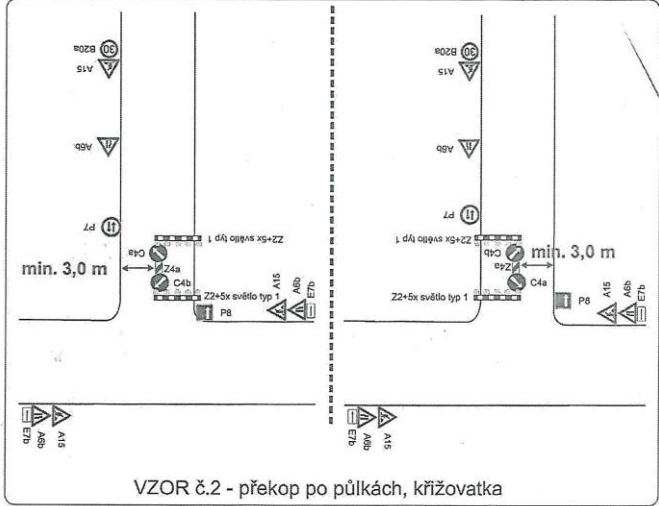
B20a
A15
A6b
P7
Z2+5x světlo typ 1
C4a
min. 3,0 m
Z4a
C4b
Z2+5x světlo typ 1
P8
A15
A6b
E7b
E7b
A6b
A15

B20a
A15
A6b
P7
Z2+5x světlo typ 1
C4b
min. 3,0 m
Z4a
C4a
Z2+5x světlo typ 1
P8
A15
A6b
E7b
E7b
A6b
A15

VZOR č.2 - překop po půlkách, křižovatka